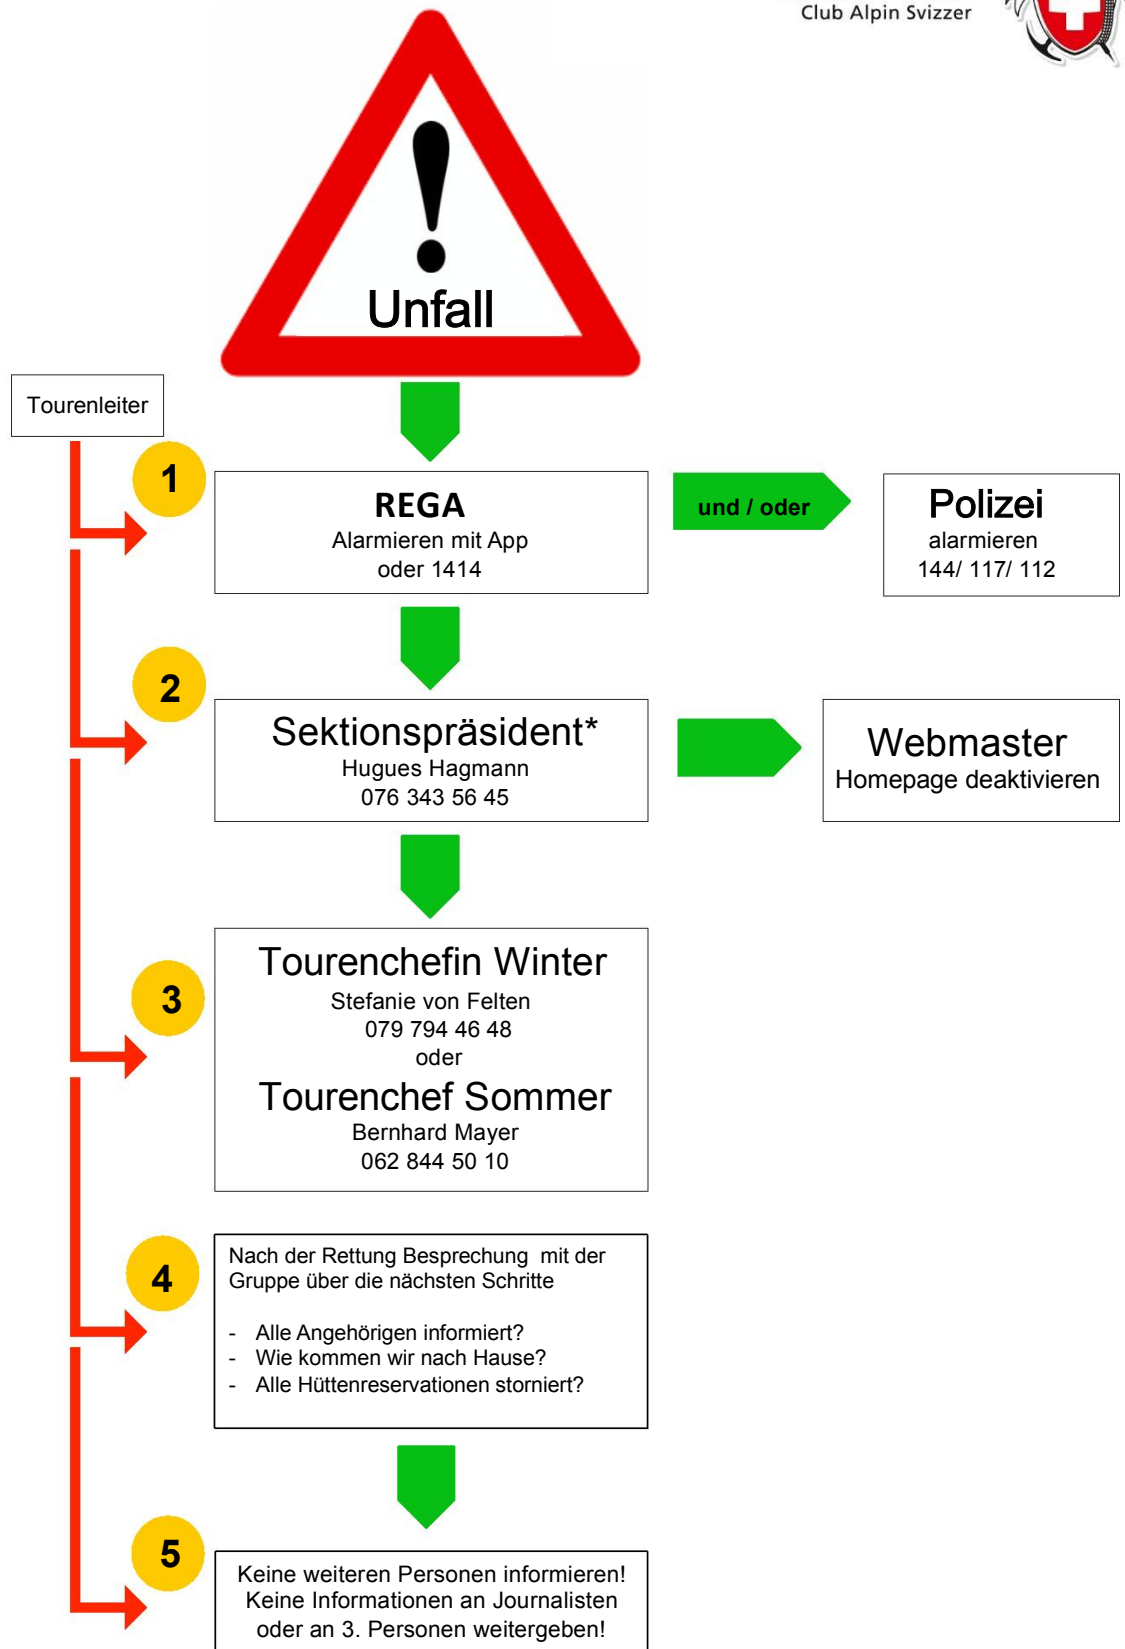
Club Alpin Svizzer

Unfall

Tourenleiter

1

REGA
Alarmieren mit App
oder 1414

und / oder

Polizei
alarmieren
144/ 117/ 112

2

Sektionspräsident*
Hugues Hagmann
076 343 56 45

Webmaster
Homepage deaktivieren

3

Tourenchefin Winter
Stefanie von Felten
079 794 46 48
oder
Tourenchef Sommer
Bernhard Mayer
062 844 50 10

4

Nach der Rettung Besprechung mit der Gruppe über die nächsten Schritte

- Alle Angehörigen informiert?
- Wie kommen wir nach Hause?
- Alle Hüttenreservationen storniert?

5

Keine weiteren Personen informieren!
Keine Informationen an Journalisten oder an 3. Personen weitergeben!